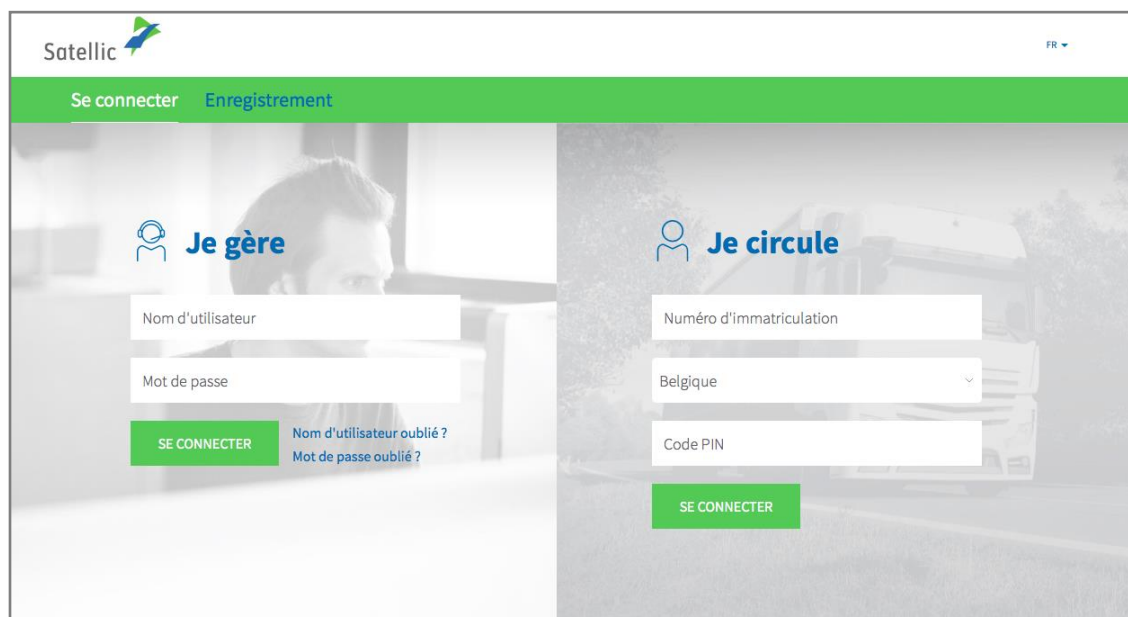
Satellic

FR

Se connecter Enregistrement

Je gère

Nom d'utilisateur

Mot de passe

SE CONNECTER

Nom d'utilisateur oublié ?

Mot de passe oublié ?

Je circule

Numéro d'immatriculation

Belgique

Code PIN

SE CONNECTER